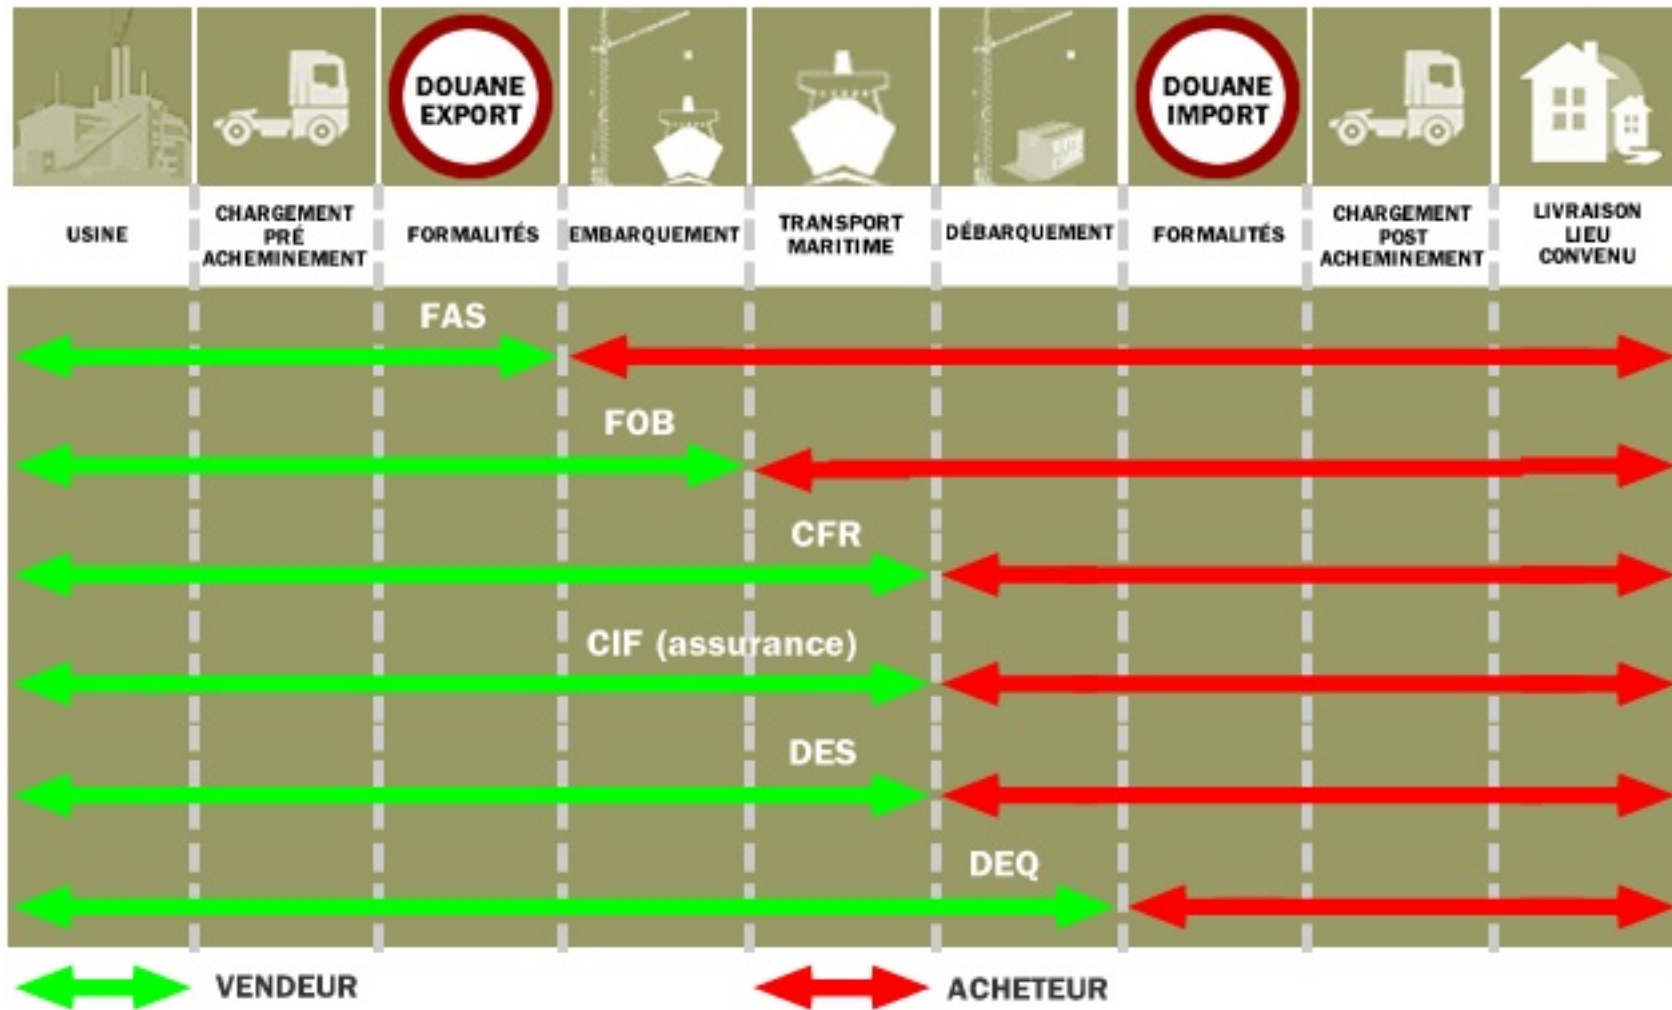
DOUANE EXPORT

DOUANE IMPORT

| USINE | CHARGEMENT PRÉ ACHEMINEMENT | FORMALITÉS | EMBARQUEMENT | TRANSPORT MARITIME | DÉBARQUEMENT | FORMALITÉS | CHARGEMENT POST ACHEMINEMENT | LIVRAISON LIEU CONVENU |
|---|---|---|---|---|---|---|---|---|

FAS

FOB

CFR

CIF (assurance)

DES

DEQ

VENDEUR

ACHETEUR